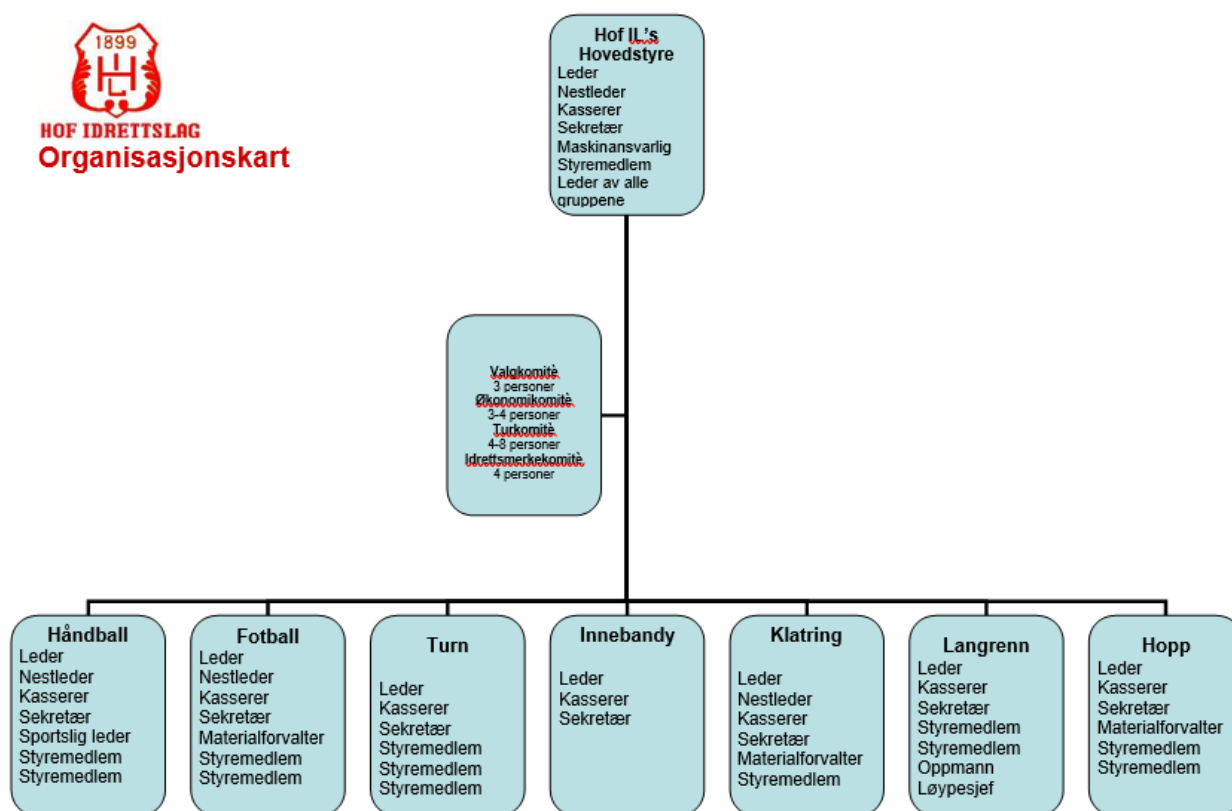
1899
HIL
HOF IDRETTSLAG
Organisasjonskart

Hof IL's Hovedstyre
Leder
Nestleder
Kasserer
Sekretær
Maskinansvarlig
Styremedlem
Leder av alle gruppene

Valgkomitè
3 personer
Økonomikomitè
3-4 personer
Turkomitè
4-8 personer
Idrettsmerkekomitè
4 personer

Håndball
Leder
Nestleder
Kasserer
Sekretær
Sportslig leder
Styremedlem
Styremedlem

Fotball
Leder
Nestleder
Kasserer
Sekretær
Materialforvalter
Styremedlem
Styremedlem

Turn
Leder
Kasserer
Sekretær
Styremedlem
Styremedlem
Styremedlem

Innebandy
Leder
Kasserer
Sekretær

Klatring
Leder
Nestleder
Kasserer
Sekretær
Materialforvalter
Styremedlem

Langrenn
Leder
Kasserer
Sekretær
Styremedlem
Styremedlem
Oppmann
Løypesjef

Hopp
Leder
Kasserer
Sekretær
Materialforvalter
Styremedlem
Styremedlem